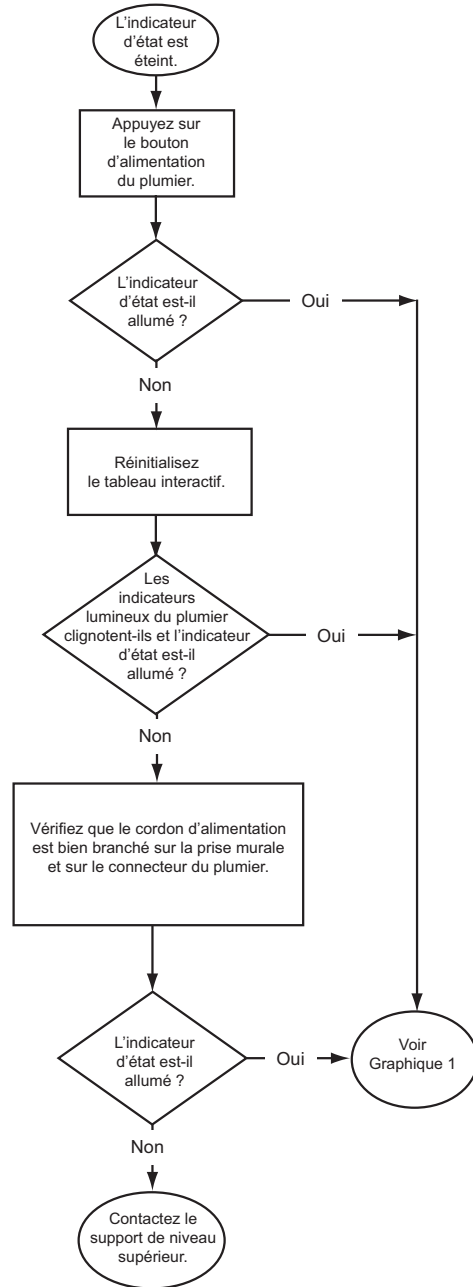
L'indicateur d'état est éteint.

Appuyez sur le bouton d'alimentation du plumier.

L'indicateur d'état est-il allumé ?

Oui

Non

Réinitialisez le tableau interactif.

Les indicateurs lumineux du plumier clignotent-ils et l'indicateur d'état est-il allumé ?

Oui

Non

Vérifiez que le cordon d'alimentation est bien branché sur la prise murale et sur le connecteur du plumier.

L'indicateur d'état est-il allumé ?

Oui

Voir Graphique 1

Non

Contactez le support de niveau supérieur.